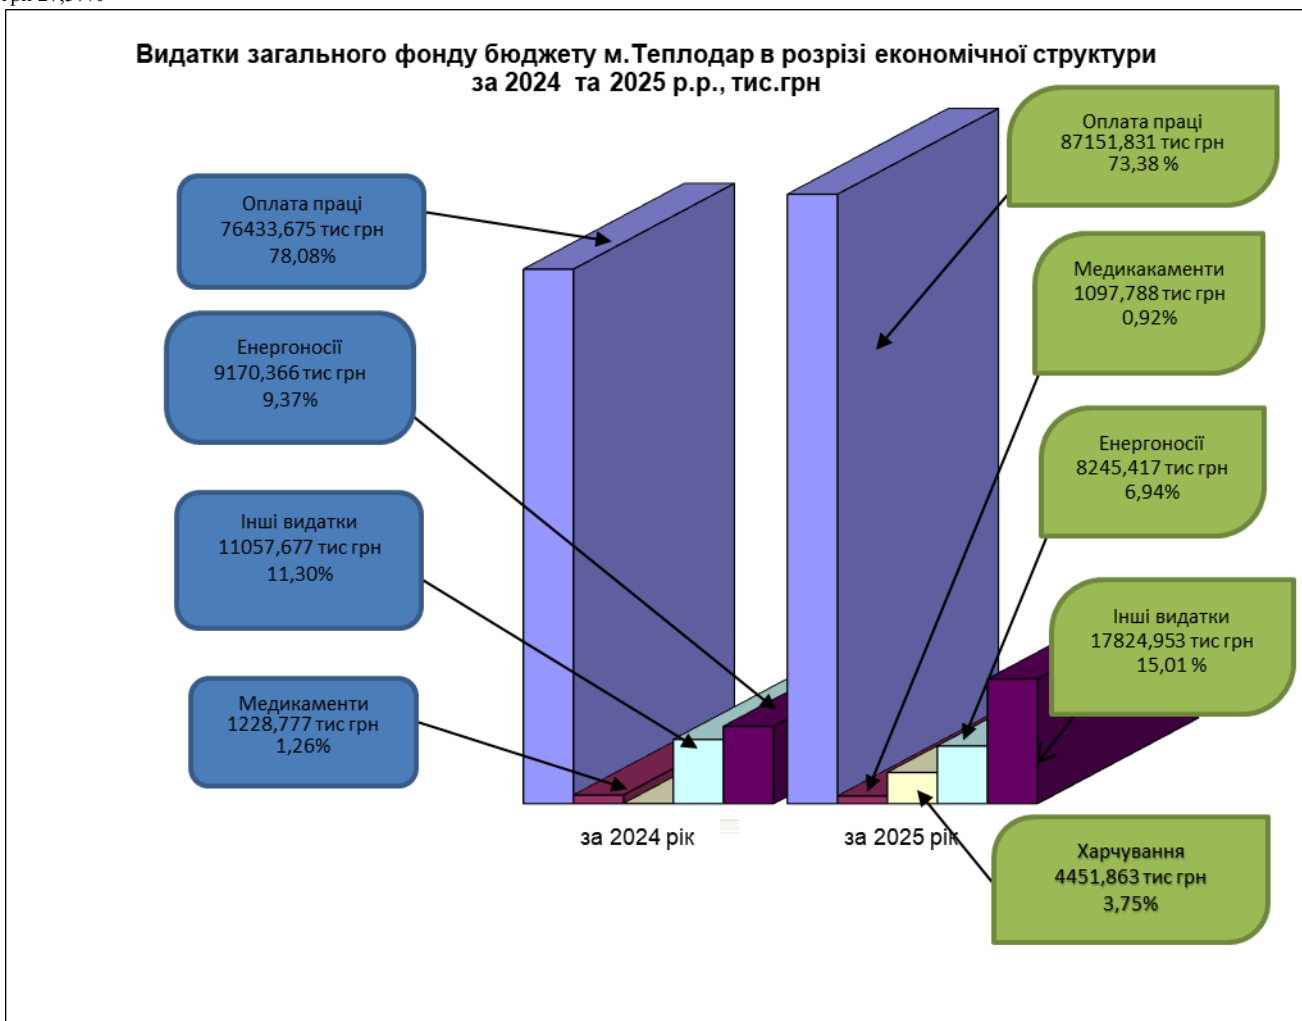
Видатки загального фонду бюджету м.Теплодар в розрізі економічної структури за 2024 та 2025 р.р., тис.грн

Оплата праці
76433,675 тис грн
78,08%

Енергоносії
9170,366 тис грн
9,37%

Інші видатки
11057,677 тис грн
11,30%

Медикаменти
1228,777 тис грн
1,26%

Оплата праці
87151,831 тис грн
73,38 %

Медикакаменти
1097,788 тис грн
0,92%

Енергоносії
8245,417 тис грн
6,94%

Інші видатки
17824,953 тис грн
15,01 %

Харчування
4451,863 тис грн
3,75%

за 2024 рік

за 2025 рік